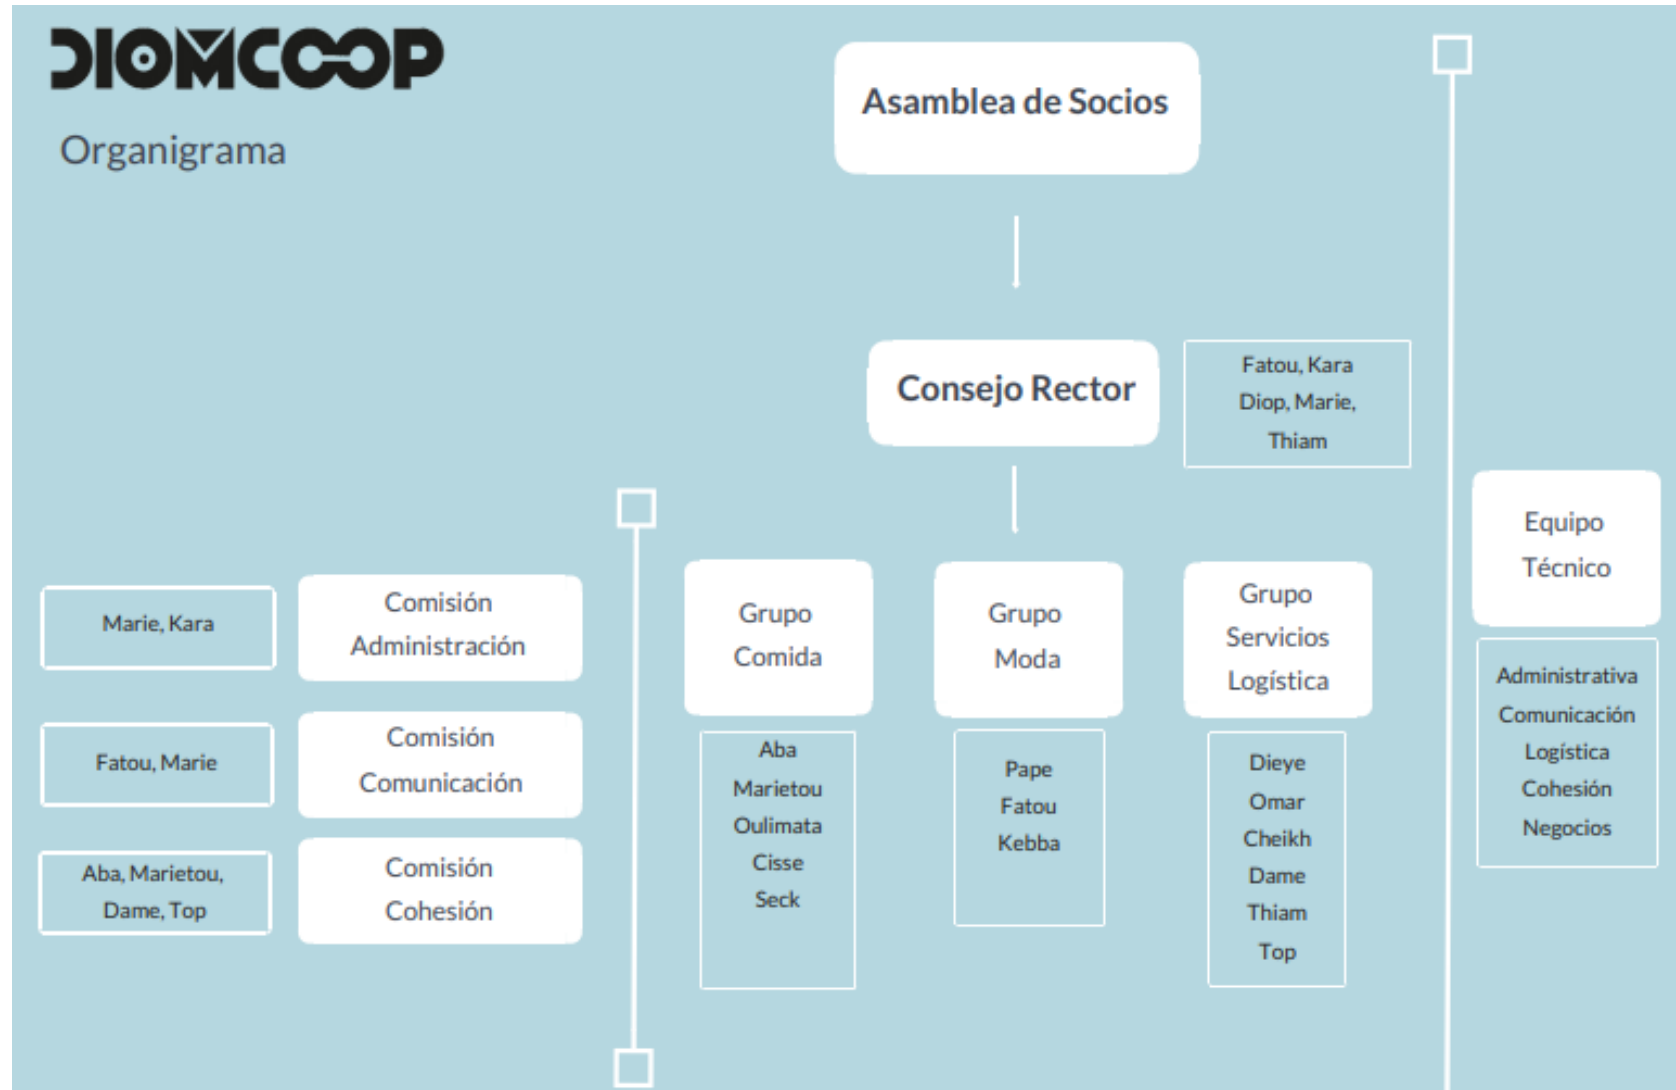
DIOMCOOP

Organigrama

Asamblea de Socios

Consejo Rector

Fatou, Kara
Diop, Marie,
Thiam

Equipo
Técnico

Administrativa
Comunicación
Logística
Cohesión
Negocios

Marie, Kara

Comisión
Administración

Fatou, Marie

Comisión
Comunicación

Aba, Marietou,
Dame, Top

Comisión
Cohesión

Grupo
Comida

Aba
Marietou
Oulimata
Cisse
Seck

Grupo
Moda

Pape
Fatou
Kebba

Grupo
Servicios
Logística

Dieye
Omar
Cheikh
Dame
Thiam
Top